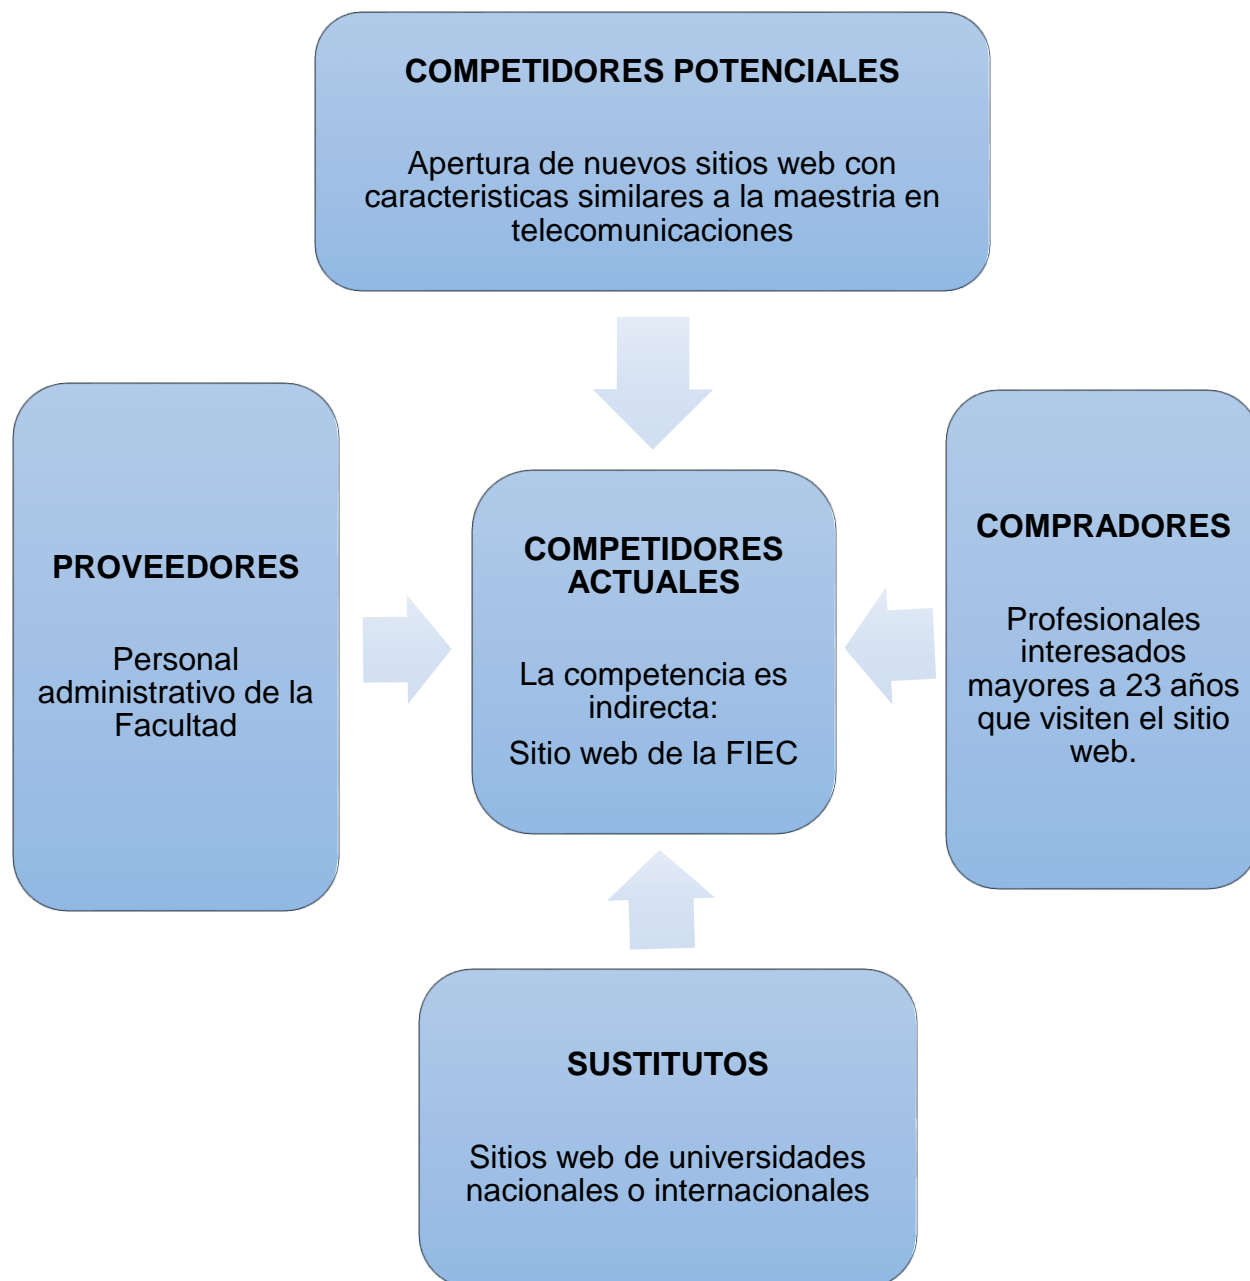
COMPETIDORES POTENCIALES

Apertura de nuevos sitios web con caracteristicas similares a la maestria en telecomunicaciones

PROVEEDORES

Personal administrativo de la Facultad

COMPETIDORES ACTUALES

La competencia es indirecta:

Sitio web de la FIEC

COMPRADORES

Profesionales interesados mayores a 23 años que visiten el sitio web.

SUSTITUTOS

Sitios web de universidades nacionales o internacionales